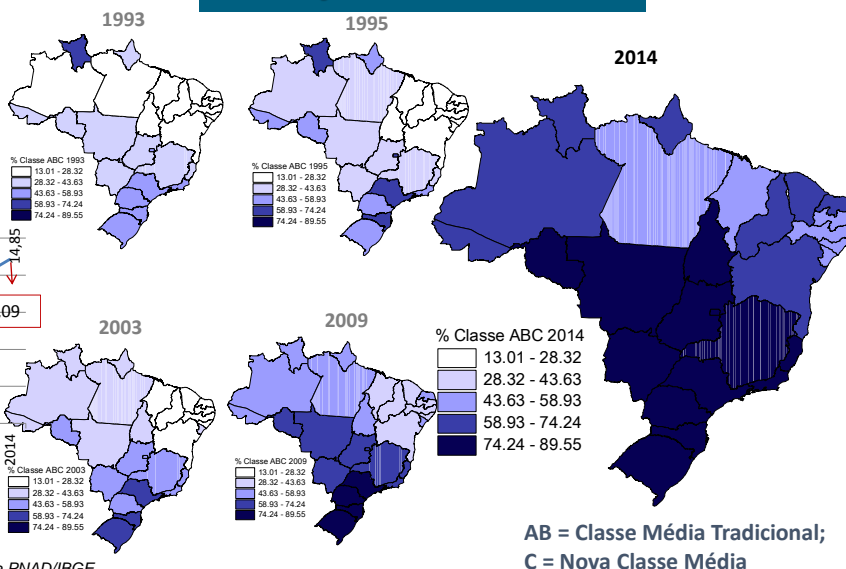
1993

% Classe ABC 1993
13.01 - 28.32
28.32 - 43.63
43.63 - 58.93
58.93 - 74.24
74.24 - 89.55

1995

% Classe ABC 1995
13.01 - 28.32
28.32 - 43.63
43.63 - 58.93
58.93 - 74.24
74.24 - 89.55

2014

14,85

09

2003

2014

% Classe ABC 2003
13.01 - 28.32
28.32 - 43.63
43.63 - 58.93
58.93 - 74.24
74.24 - 89.55

2009

% Classe ABC 2009
13.01 - 28.32
28.32 - 43.63
43.63 - 58.93
58.93 - 74.24
74.24 - 89.55

% Classe ABC 2014
13.01 - 28.32
28.32 - 43.63
43.63 - 58.93
58.93 - 74.24
74.24 - 89.55

AB = Classe Média Tradicional;
C = Nova Classe Média

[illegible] PNAD/IBGE